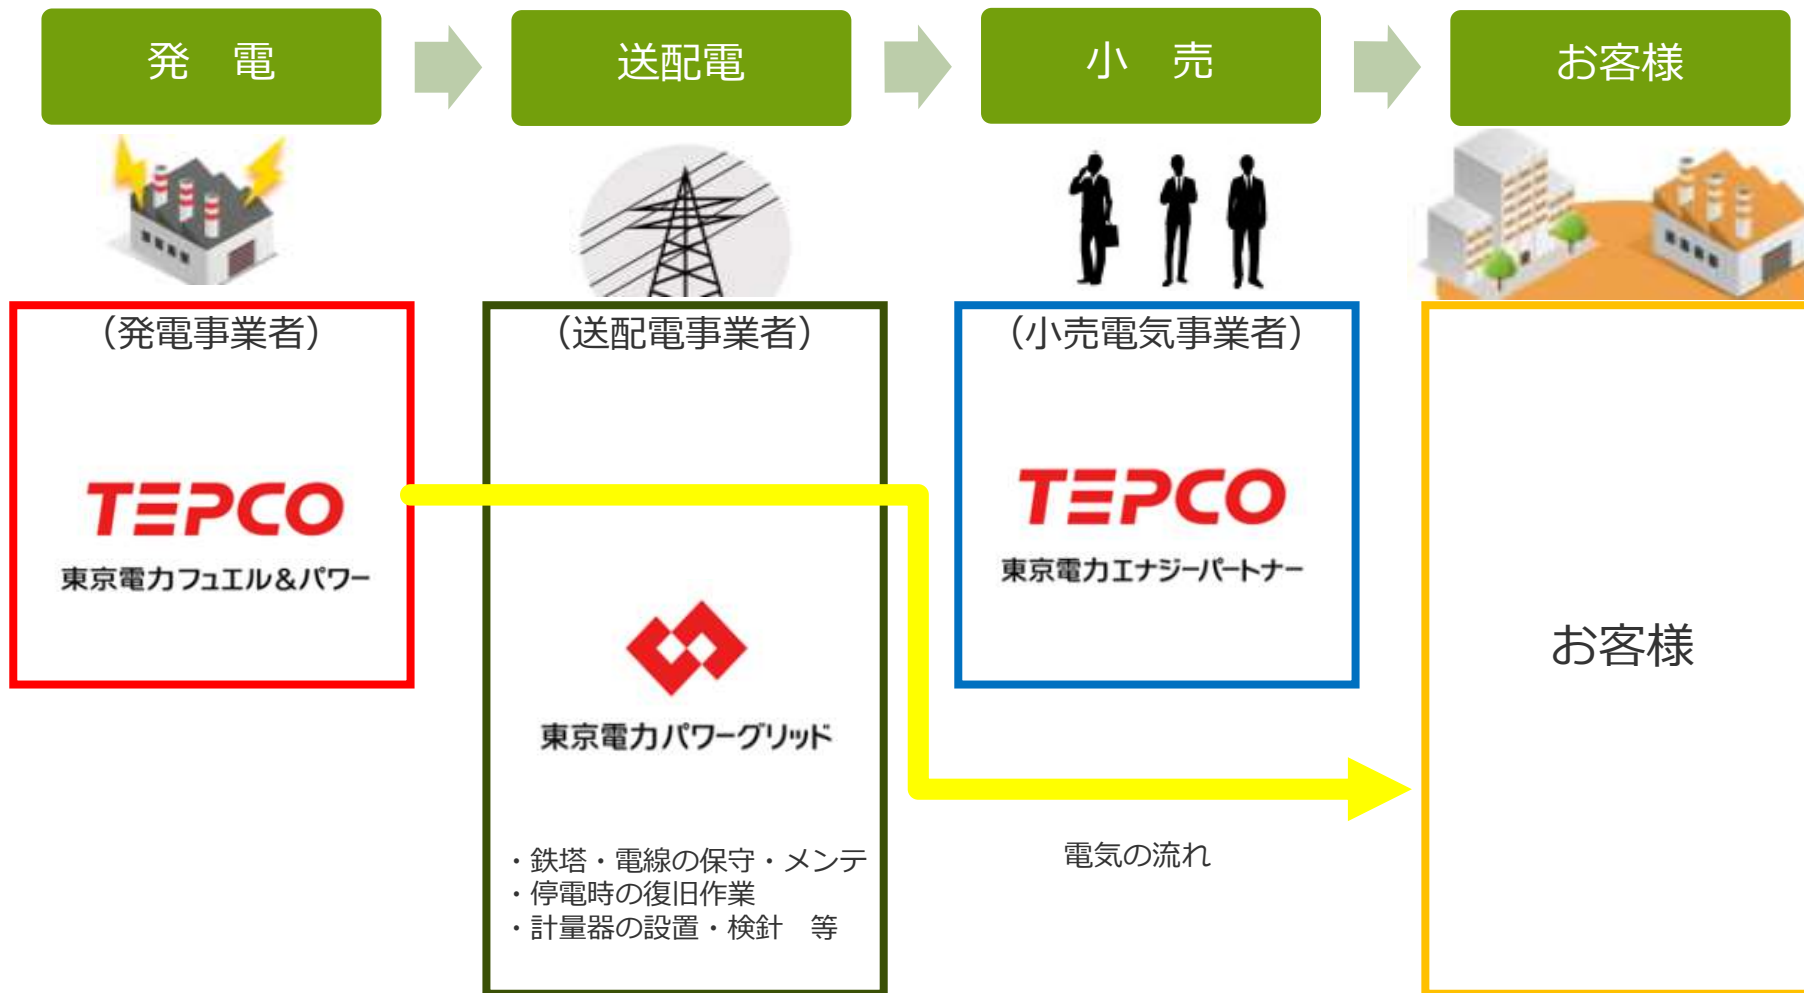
発　電

送配電

小　売

お客様

（発電事業者）

TEPCO
東京電力フュエル＆パワー

（送配電事業者）

東京電力パワーグリッド

・鉄塔・電線の保守・メンテ
・停電時の復旧作業
・計量器の設置・検針　等

（小売電気事業者）

TEPCO
東京電力エナジーパートナー

電気の流れ

お客様